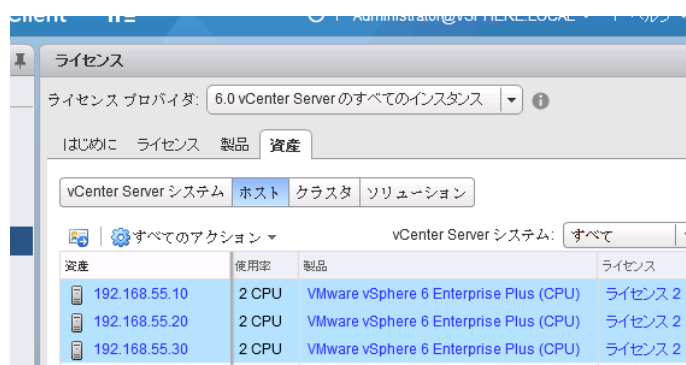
Client

Administrator@VSPHERE.LOCAL ▾ | ヘルプ ▾

ライセンス

ライセンス プロバイダ: 6.0 vCenter Server のすべてのインスタンス

はじめに ライセンス 製品 資産

vCenter Server システム ホスト クラスタ ソリューション

すべてのアクション ▾

vCenter Server システム: すべて

| 資産 | 使用率 | 製品 | ライセンス |
|---|---|---|---|
| 192.168.55.10 | 2 CPU | VMware vSphere 6 Enterprise Plus (CPU) | ライセンス 2 |
| 192.168.55.20 | 2 CPU | VMware vSphere 6 Enterprise Plus (CPU) | ライセンス 2 |
| 192.168.55.30 | 2 CPU | VMware vSphere 6 Enterprise Plus (CPU) | ライセンス 2 |